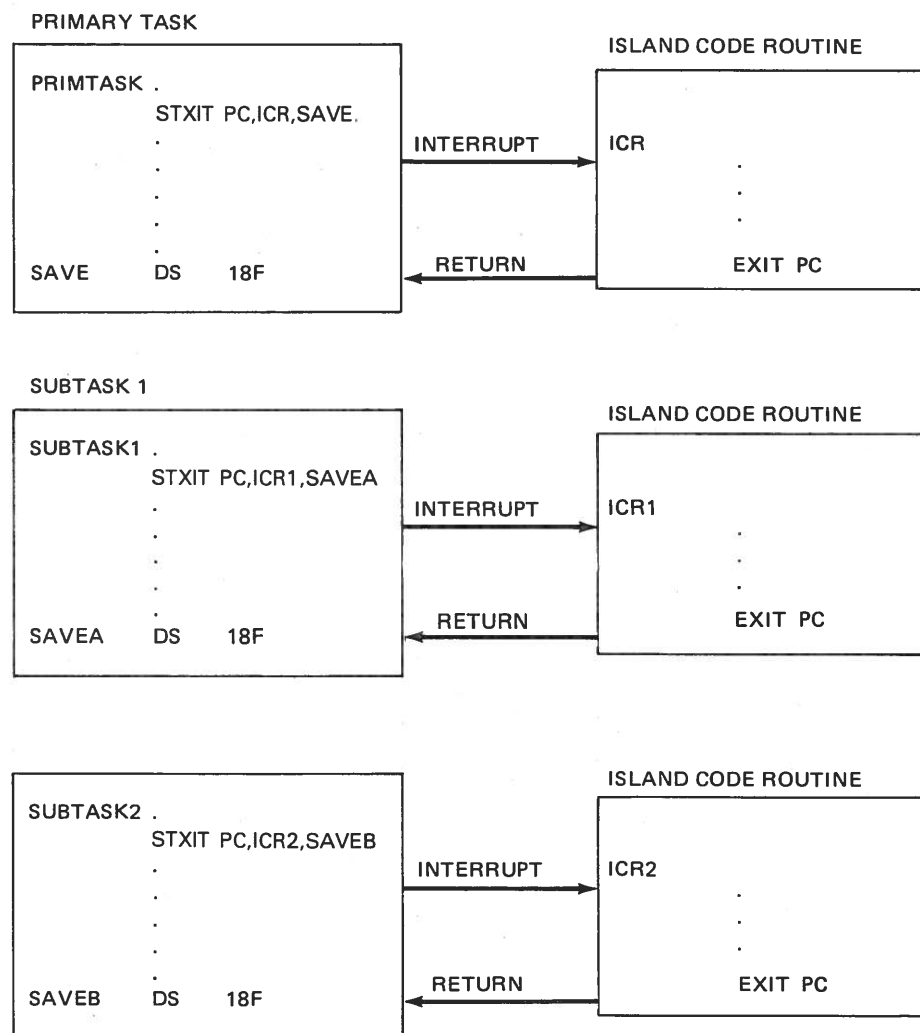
PRIMARY TASK

PRIMTASK .
STXIT PC,ICR,SAVE.
.
.
.
.
SAVE DS 18F

INTERRUPT

RETURN

ISLAND CODE ROUTINE

ICR
.
.
.
EXIT PC

SUBTASK 1

SUBTASK1 .
STXIT PC,ICR1,SAVEA
.
.
.
.
SAVEA DS 18F

INTERRUPT

RETURN

ISLAND CODE ROUTINE

ICR1
.
.
.
EXIT PC

SUBTASK2 .
STXIT PC,ICR2,SAVEB
.
.
.
.
SAVEB DS 18F

INTERRUPT

RETURN

ISLAND CODE ROUTINE

ICR2
.
.
.
EXIT PC